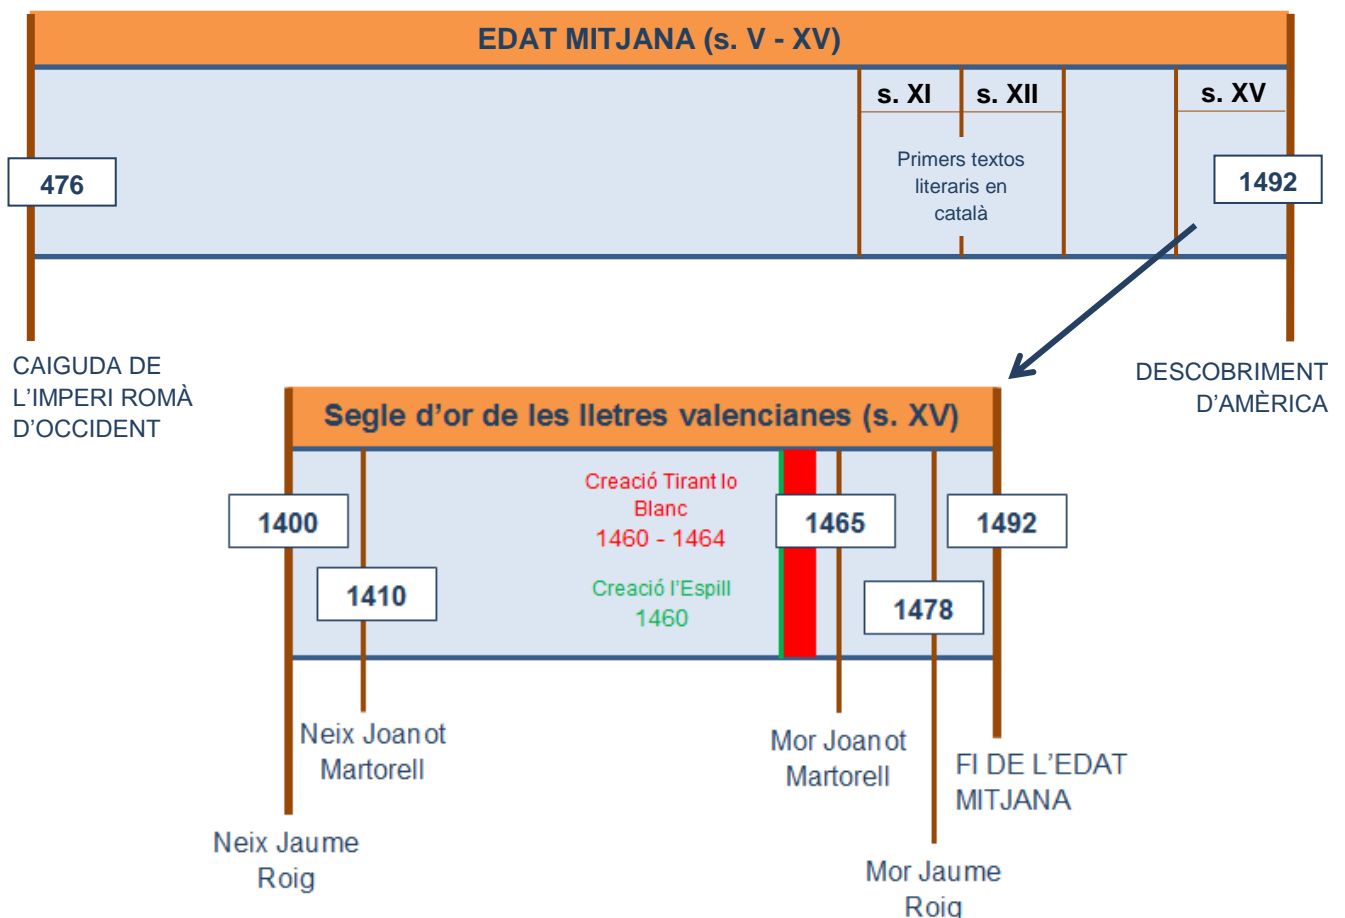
EDAT MITJANA (s. V - XV)

s. XI

s. XII

s. XV

476

Primers textos literaris en català

1492

CAIGUDA DE L'IMPERI ROMÀ D'OCCIDENT

DESCOBRIMENT D'AMÈRICA

Segle d'or de les lletres valencianes (s. XV)

Creació Tirant lo Blanc
1460 - 1464

Creació l'Espill
1460

1400

1410

1465

1492

1478

Neix Joanot Martorell

Mor Joanot Martorell

FI DE L'EDAT MITJANA

Neix Jaume Roig

Mor Jaume Roig